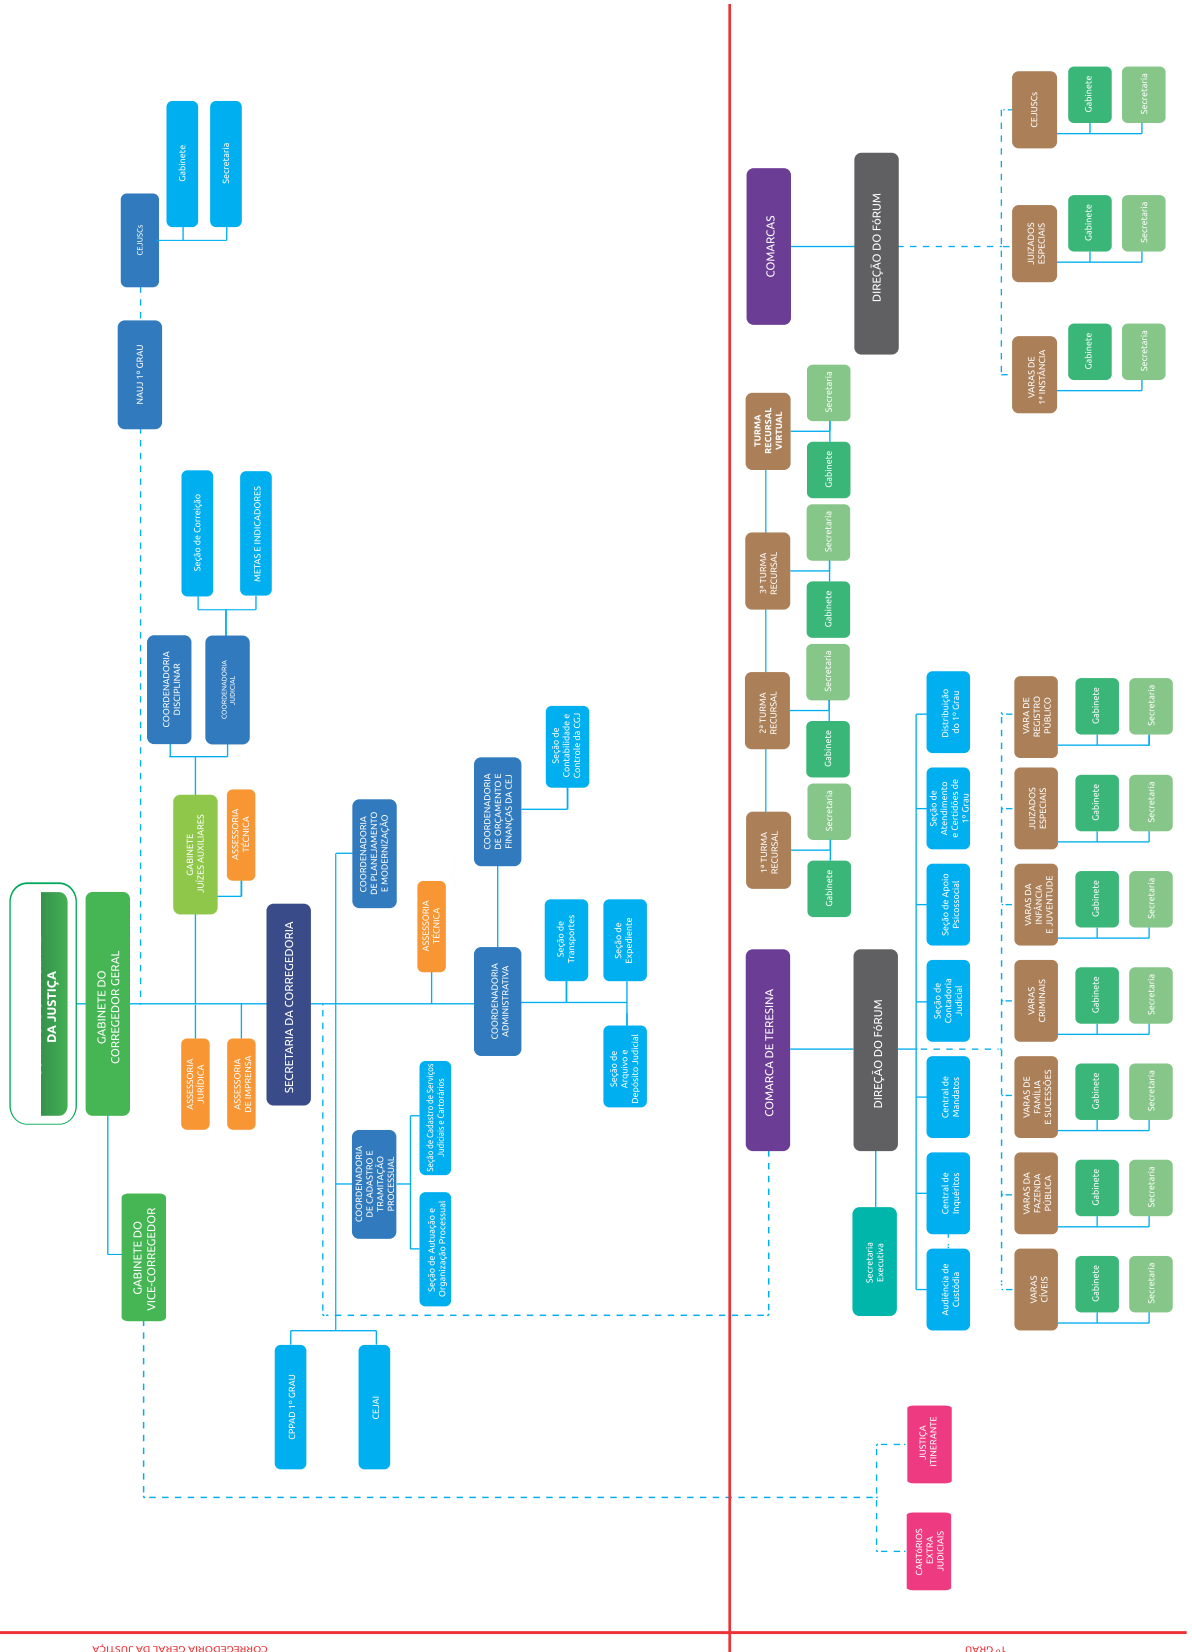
DA JUSTIÇA

GABINETE DO CORREGEDOR GERAL

GABINETE DO VICE-CORREGEDOR

ASSESSORIA JURÍDICA

ASSESSORIA DE IMPRENSA

GABINETE JUÍZES AUXILIARES

ASSESSORIA TÉCNICA

COORDENADORIA DISCIPLINAR

COORDENADORIA JUDICIAL

Seção de Correição

METAS E INDICADORES

NAUJ 1º GRAU

CEJUSCs

Gabinete

Secretaria

SECRETARIA DA CORREGEDORIA

COORDENADORIA DE PLANEJAMENTO E MODERNIZAÇÃO

ASSESSORIA TÉCNICA

COORDENADORIA ADMINISTRATIVA

COORDENADORIA DE ORÇAMENTO E FINANÇAS DA CEJ

Seção de Contabilidade e Controle da CGJ

Seção de Transportes

Seção de Expediente

Seção de Arquivo e Depósito Judicial

COORDENADORIA DE CADASTRO E TRAMITAÇÃO PROCESSUAL

Seção de Cadastro de Serviços Judiciais e Cartorários

Seção de Autuação e Organização Processual

CPPAD 1º GRAU

CEJAI

COMARCAS

DIREÇÃO DO FÓRUM

CEJUSCs

Gabinete

Secretaria

JUIZADOS ESPECIAIS

Gabinete

Secretaria

VARAS DE 1ª INSTÂNCIA

Gabinete

Secretaria

TURMA RECURSAL VIRTUAL

Gabinete

Secretaria

3ª TURMA RECURSAL

Gabinete

Secretaria

2ª TURMA RECURSAL

Gabinete

Secretaria

1ª TURMA RECURSAL

Gabinete

Secretaria

COMARCA DE TERESINA

DIREÇÃO DO FÓRUM

Secretaria Executiva

Distribuição do 1º Grau

Seção de Atendimento e Certidões de 1º Grau

Seção de Apoio Psicossocial

Seção de Contadoria Judicial

Central de Mandatos

Central de Inquéritos

Audiência de Custódia

VARA DE REGISTRO PÚBLICO

Gabinete

Secretaria

JUIZADOS ESPECIAIS

Gabinete

Secretaria

VARAS DA INFÂNCIA E JUVENTUDE

Gabinete

Secretaria

VARAS CRIMINAIS

Gabinete

Secretaria

VARAS DE FAMÍLIA E SUCESSÕES

Gabinete

Secretaria

VARAS DA FAZENDA PÚBLICA

Gabinete

Secretaria

VARAS CÍVEIS

Gabinete

Secretaria

JUSTIÇA ITINERANTE

CARTÓRIOS EXTRA JUDICIAIS

CORREGEDORIA GERAL DA JUSTIÇA

1º GRAU